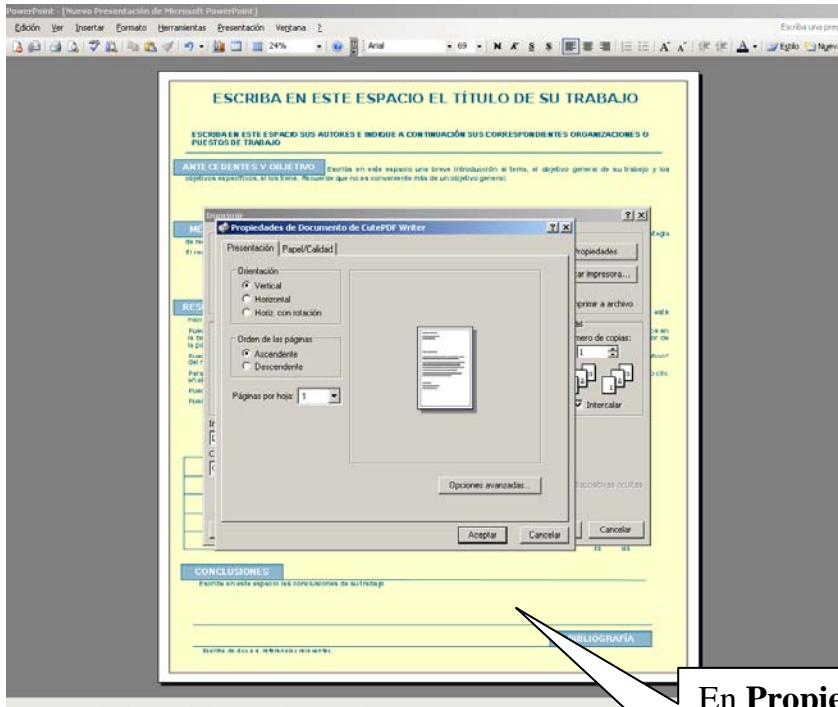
PowerPoint - [Nuevo Presentación de Microsoft PowerPoint]
Edición Ver Insertar Formato Herramientas Presentación Ventana ?
Escriba una preg
24% Arial 69 N K S S A Estilo Nuevo

ESCRIBA EN ESTE ESPACIO EL TÍTULO DE SU TRABAJO

ESCRIBA EN ESTE ESPACIO SUS AUTORES E INDIQUE A CONTINUACIÓN SUS CORRESPONDIENTES ORGANIZACIONES O PUESTOS DE TRABAJO

ANTECEDENTES Y OBJETIVO Escriba en este espacio una breve introducción al tema, el objetivo general de su trabajo y los objetivos específicos, si los tiene. Recuerde que no es conveniente más de un objetivo general.

Imprimir ? X
Propiedades de Documento de CutePDF Writer ? X
Presentación Papel/Calidad
Orientación
Vertical
Horizontal
Horiz. con rotación
Orden de las páginas
Ascendente
Descendente
Páginas por hoja: 1
Opciones avanzadas...
Aceptar Cancelar

Propiedades
ar impresora...
Imprimir a archivo
mero de copias:
1
Intercalar
diapositivas ocultas
Cancelar

CONCLUSIONES
Escriba en este espacio las conclusiones de su trabajo

BIBLIOGRAFÍA

En Propie